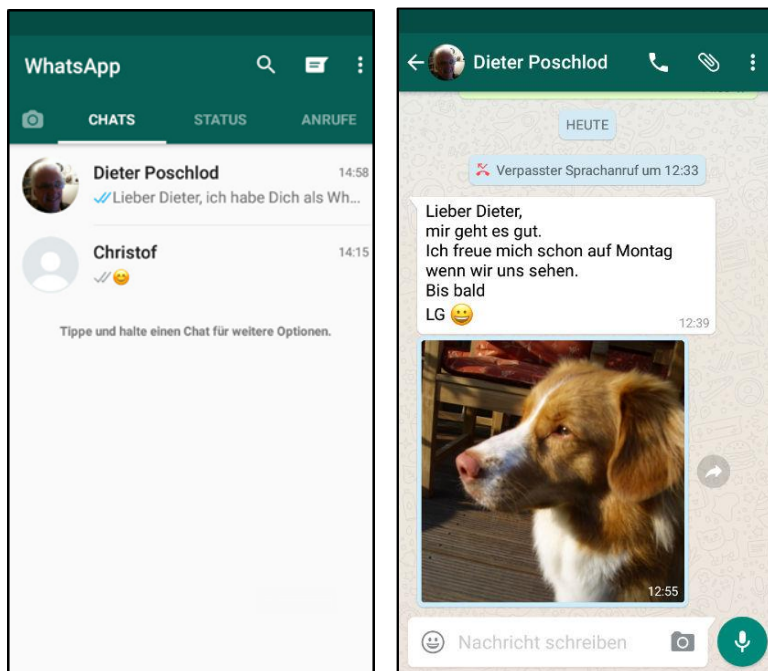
WhatsApp

CHATS STATUS ANRUFE

Dieter Poschlod 14:58
Lieber Dieter, ich habe Dich als Wh...

Christof 14:15
😊

Tippe und halte einen Chat für weitere Optionen.

Dieter Poschlod

HEUTE

Verpasster Sprachanruf um 12:33

Lieber Dieter,
mir geht es gut.
Ich freue mich schon auf Montag wenn wir uns sehen.
Bis bald
LG 😀
12:39

12:55

Nachricht schreiben